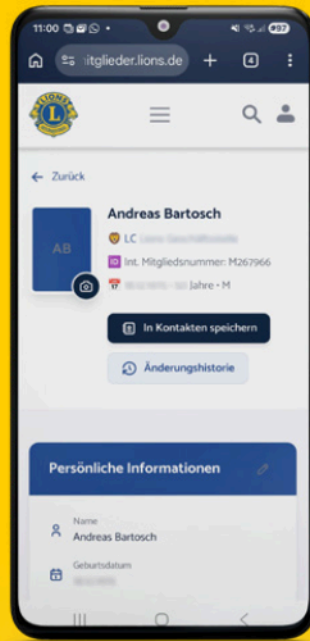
11:00

97

itglieder.lions.de

4

LIONS

← Zurück

AB

Andreas Bartosch

LC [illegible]

Int. Mitgliedsnummer: M267966

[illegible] Jahre • M

In Kontakten speichern

Änderungshistorie

Persönliche Informationen

Name
Andreas Bartosch

Geburtsdatum
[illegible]